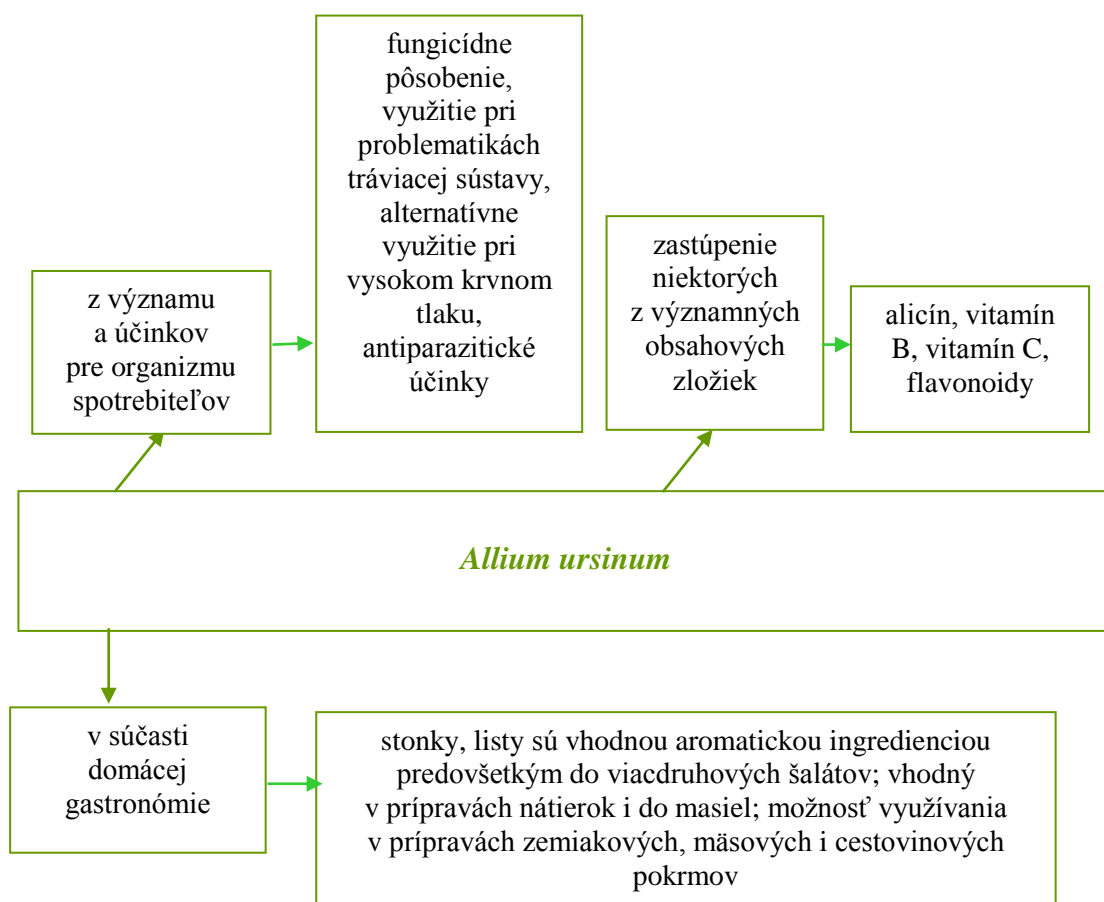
z významu a účinkov pre organizmu spotrebiteľov

fungicídne pôsobenie, využitie pri problematikách tráviacej sústavy, alternatívne využitie pri vysokom krvnom tlaku, antiparazitické účinky

zastúpenie niektorých z významných obsahových zložiek

alicín, vitamín B, vitamín C, flavonoidy

Allium ursinum

v súčasti domácej gastronómie

stonky, listy sú vhodnou aromatickou ingredienciou predovšetkým do viacdruhových šalátov; vhodný v prípravách nátierok i do masiel; možnosť využívania v prípravách zemiakových, mäsových i cestovinových pokrmov